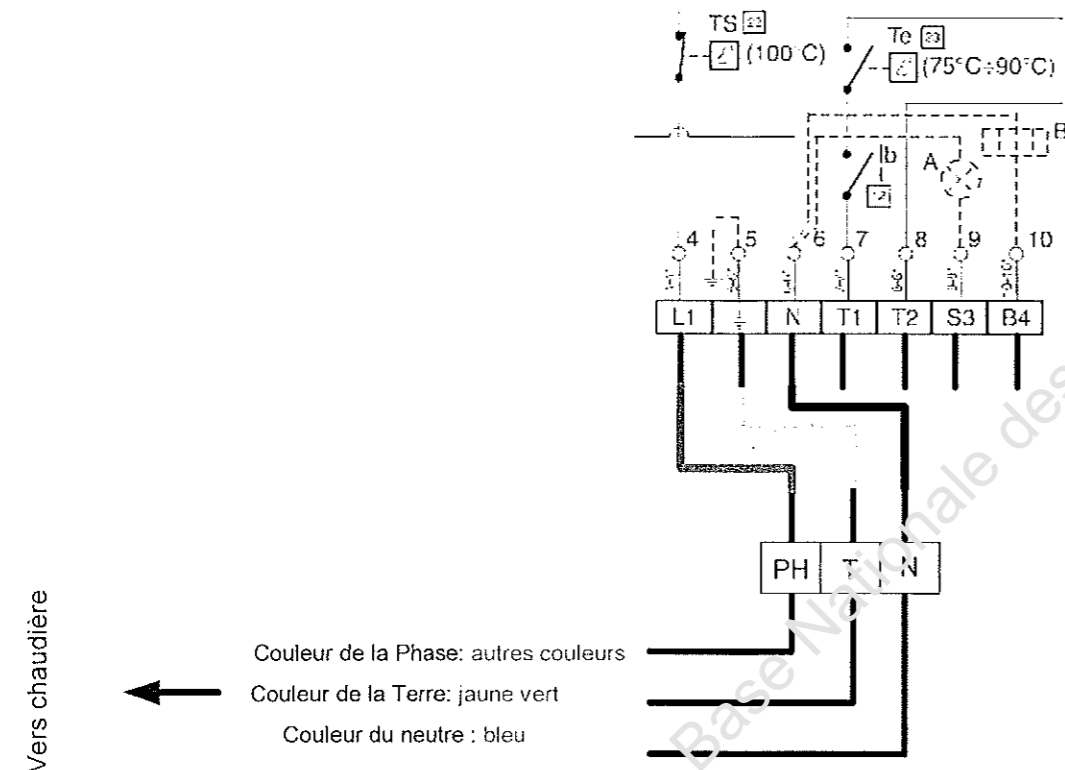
TS
(100°C)

Te
(75°C÷90°C)

b
A
B

4 5 6 7 8 9 10

| L1 | ⏚ | N | T1 | T2 | S3 | B4 |
|---|---|---|---|---|---|---|

| PH | T | N |
|---|---|---|

Vers chaudière

Couleur de la Phase: autres couleurs
Couleur de la Terre: jaune vert
Couleur du neutre : bleu

Base Nationale des